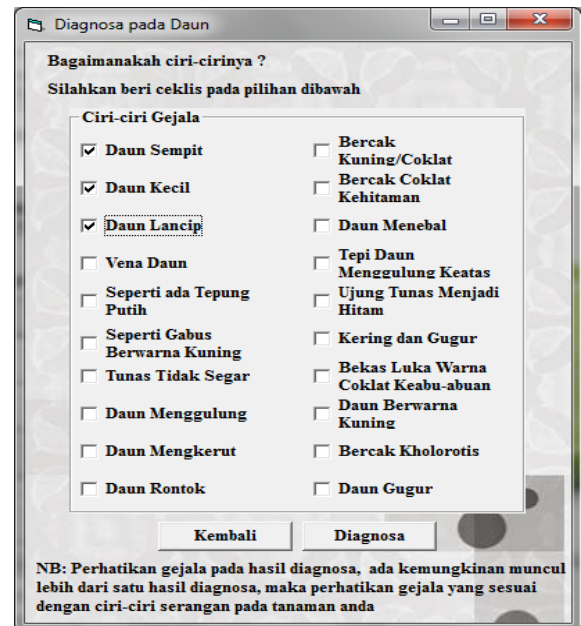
Diagnosa pada Daun

Bagaimanakah ciri-cirinya ?

Silahkan beri ceklis pada pilihan dibawah

Ciri-ciri Gejala

☑ Daun Sempit
☑ Daun Kecil
☑ Daun Lancip
☐ Vena Daun
☐ Seperti ada Tepung Putih
☐ Seperti Gabus Berwarna Kuning
☐ Tunas Tidak Segar
☐ Daun Menggulung
☐ Daun Mengkerut
☐ Daun Rontok

☐ Bercak Kuning/Coklat
☐ Bercak Coklat Kehitaman
☐ Daun Menebal
☐ Tepi Daun Menggulung Keatas
☐ Ujung Tunas Menjadi Hitam
☐ Kering dan Gugur
☐ Bekas Luka Warna Coklat Keabu-abuan
☐ Daun Berwarna Kuning
☐ Bercak Kholorotis
☐ Daun Gugur

Kembali | Diagnosa

NB: Perhatikan gejala pada hasil diagnosa, ada kemungkinan muncul lebih dari satu hasil diagnosa, maka perhatikan gejala yang sesuai dengan ciri-ciri serangan pada tanaman anda